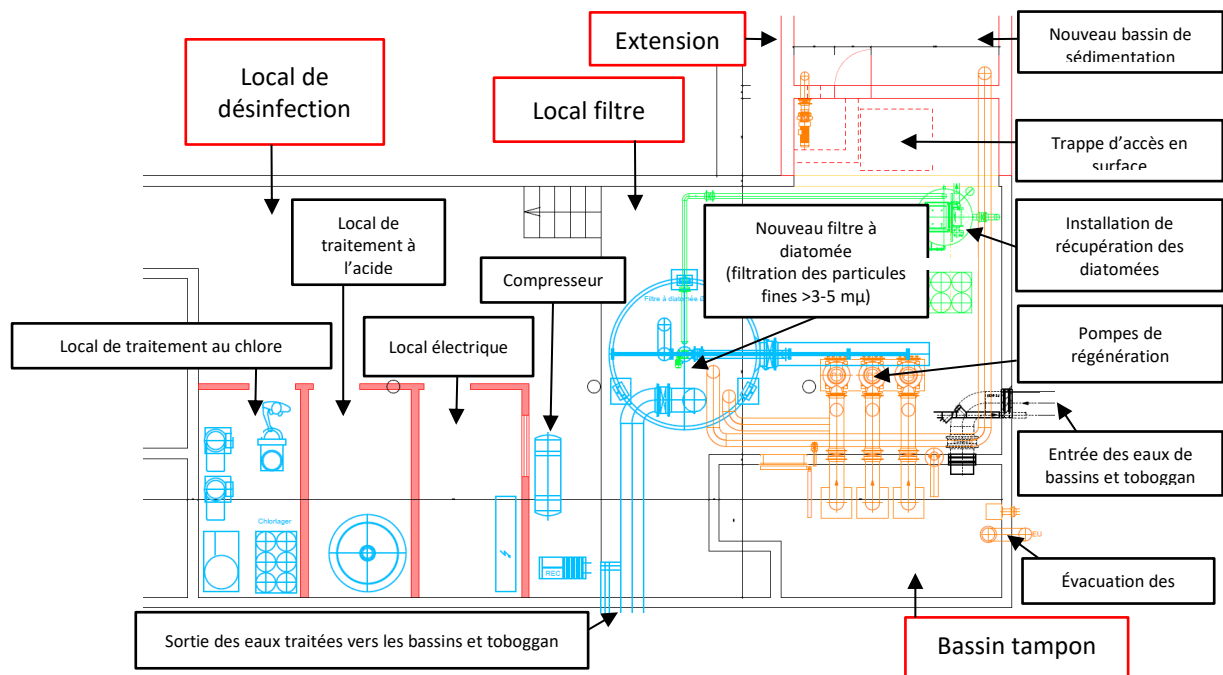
Extension

Nouveau bassin de sédimentation

Local de désinfection

Local filtre

Trappe d'accès en surface

Local de traitement à l'acide

Nouveau filtre à diatomée (filtration des particules fines >3-5 mµ)

Installation de récupération des diatomées

Compresseur

Filtre à diatomée

Local de traitement au chlore

Local électrique

Pompes de régénération

Entrée des eaux de bassins et toboggan

Chlorlager

REC

EU

Évacuation des

Sortie des eaux traitées vers les bassins et toboggan

Bassin tampon